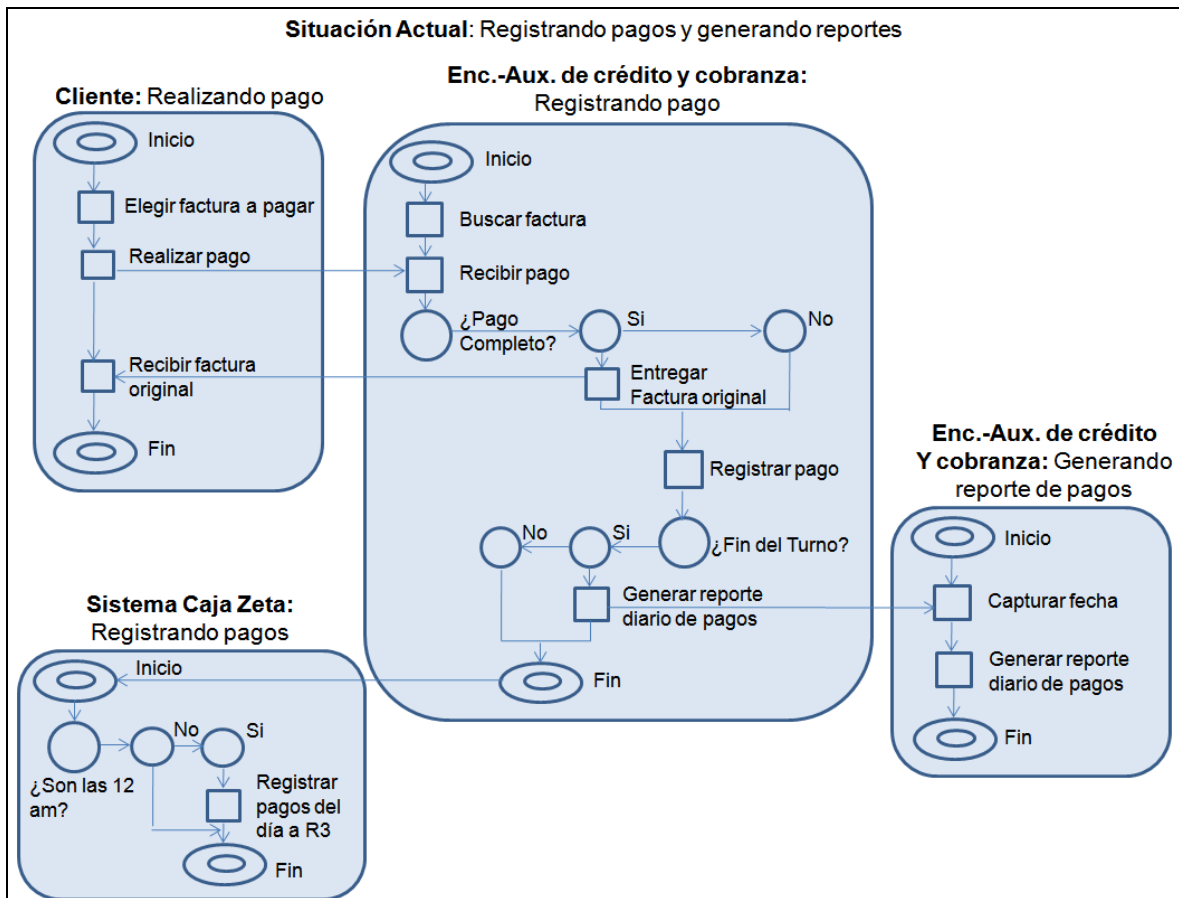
**Situación Actual**: Registrando pagos y generando reportes

**Cliente:** Realizando pago

Inicio

Elegir factura a pagar

Realizar pago

Recibir factura original

Fin

**Enc.-Aux. de crédito y cobranza:** Registrando pago

Inicio

Buscar factura

Recibir pago

¿Pago Completo?

Si

No

Entregar Factura original

Registrar pago

¿Fin del Turno?

Si

No

Generar reporte diario de pagos

Fin

**Enc.-Aux. de crédito Y cobranza:** Generando reporte de pagos

Inicio

Capturar fecha

Generar reporte diario de pagos

Fin

**Sistema Caja Zeta:** Registrando pagos

Inicio

¿Son las 12 am?

No

Si

Registrar pagos del día a R3

Fin